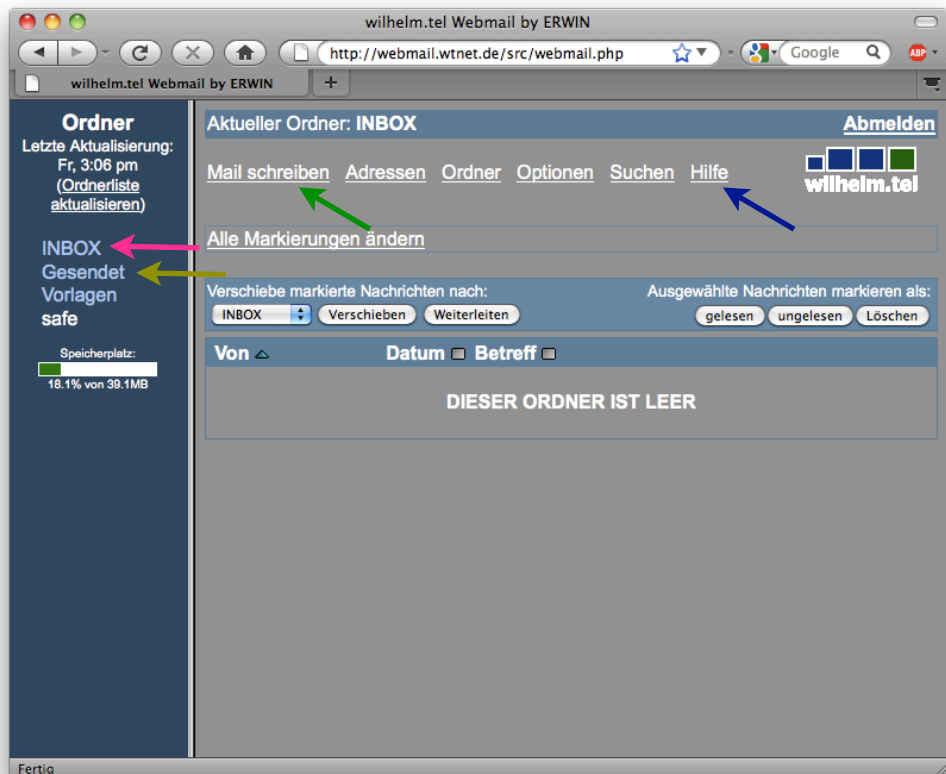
wilhelm.tel Webmail by ERWIN

http://webmail.wtnet.de/src/webmail.php

Google

ABP

wilhelm.tel Webmail by ERWIN

+

Ordner
Letzte Aktualisierung:
Fr, 3:06 pm
(Ordnerliste aktualisieren)

INBOX
Gesendet
Vorlagen
safe

Speicherplatz:
18.1% von 39.1MB

Aktueller Ordner: INBOX

Abmelden

Mail schreiben Adressen Ordner Optionen Suchen Hilfe

wilhelm.tel

Alle Markierungen ändern

Verschiebe markierte Nachrichten nach:

INBOX Verschieben Weiterleiten

Ausgewählte Nachrichten markieren als:

gelesen ungelesen Löschen

Von Datum Betreff

DIESER ORDNER IST LEER

Fertig